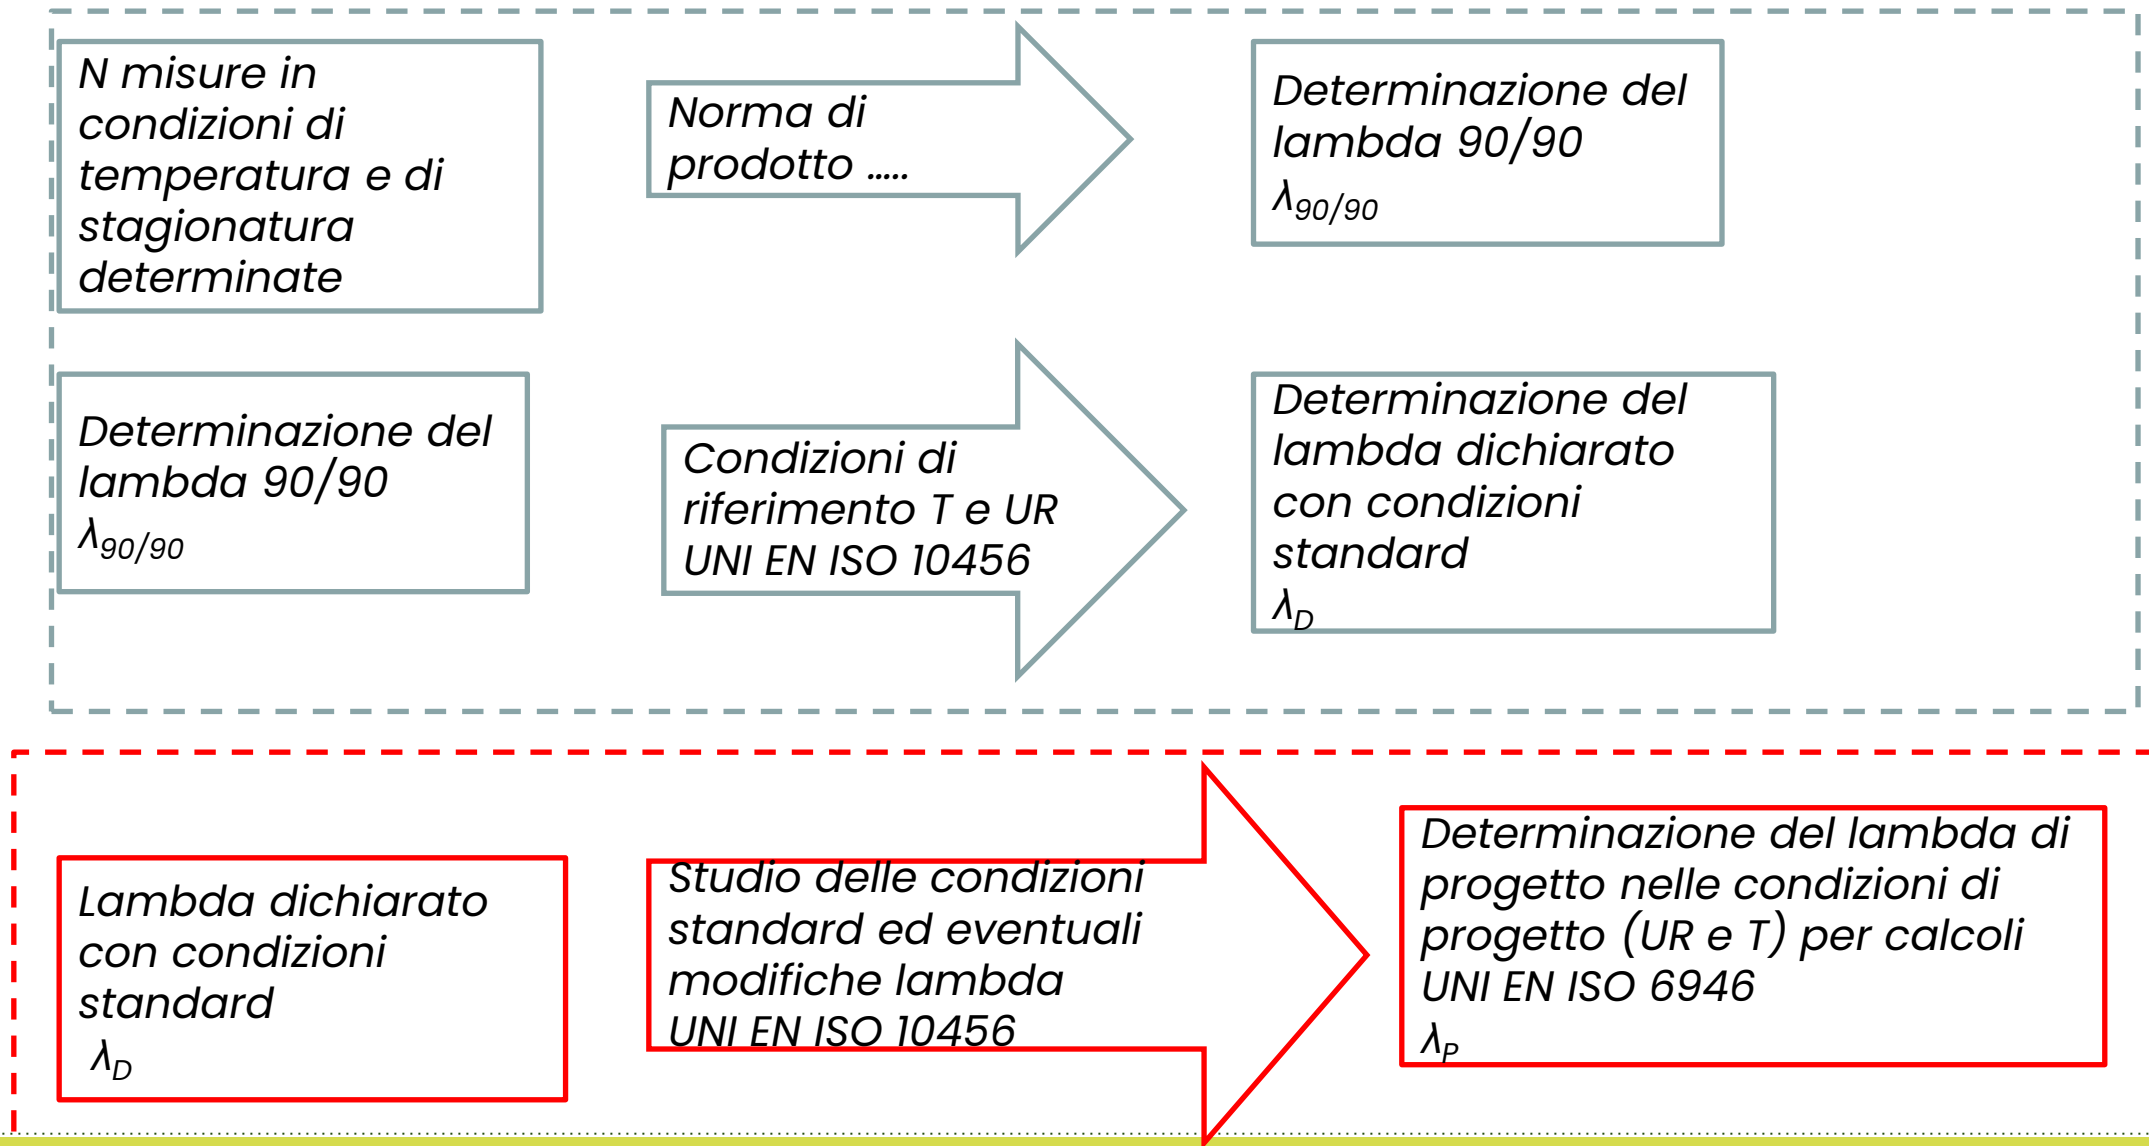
N misure in condizioni di temperatura e di stagionatura determinate

Norma di prodotto .....

Determinazione del lambda 90/90
$\lambda_{90/90}$

Determinazione del lambda 90/90
$\lambda_{90/90}$

Condizioni di riferimento T e UR UNI EN ISO 10456

Determinazione del lambda dichiarato con condizioni standard
$\lambda_D$

Lambda dichiarato con condizioni standard
$\lambda_D$

Studio delle condizioni standard ed eventuali modifiche lambda UNI EN ISO 10456

Determinazione del lambda di progetto nelle condizioni di progetto (UR e T) per calcoli UNI EN ISO 6946
$\lambda_P$